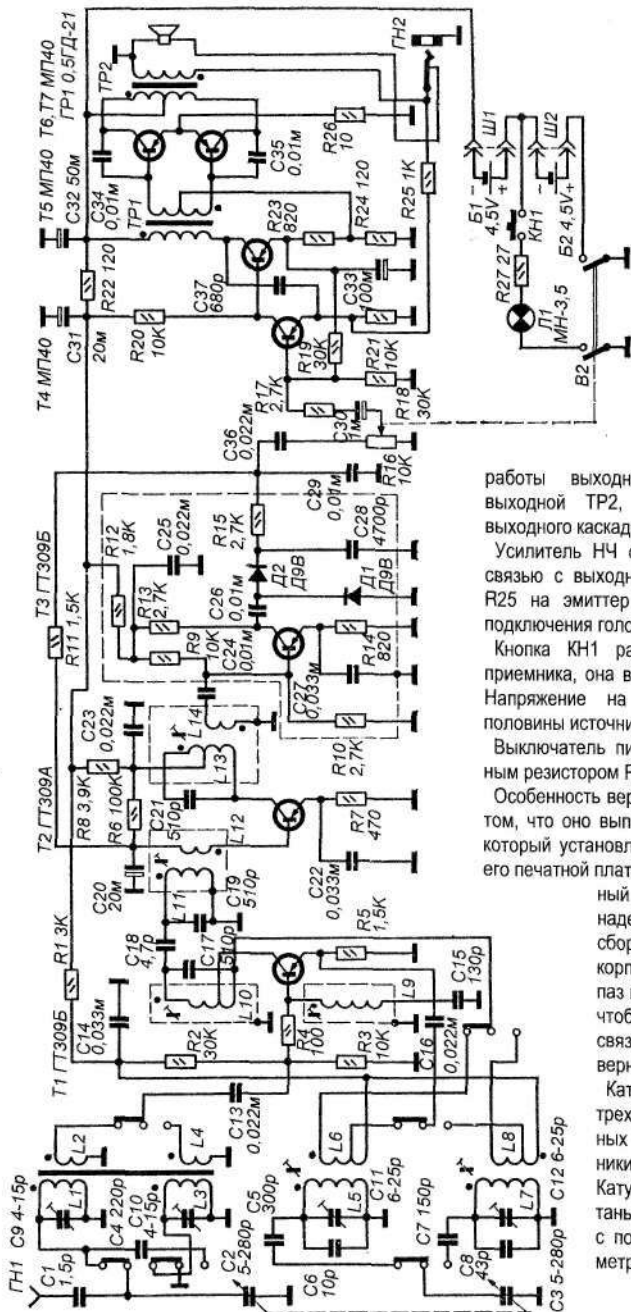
Т6,Т7 МП40
ГР1 0,5ГД-21
ГН2
ТР2
С34 0,01м
С35 0,01м
R26 10
Т5 МП40
С32 50м
ТР1
R23 820
R24 120
R25 1К
Ш1
Ш2
Б1 4,5V
КН1
Б2 4,5V
R22 120
С37 680р
С33 100м
R27 27
Л1 МН-3,5
Т4 МП40
С31 20м
R20 10К
R19 30К
R21 10К
В2
R17 2,7К
С30 1м
R18 30К
С36 0,022м
R16 10К
С29 0,01м
R15 2,7К
С28 4700р
Т3 ГТ309Б
R12 1,8К
С25 0,022м
Д2 Д9В
Д1 Д9В
R11 1,5К
R13 2,7К
С26 0,01м
R9 10К
С24 0,01м
R14 820
С27 0,033м
L14
С23 0,022м
L13
R10 2,7К
Т2 ГТ309А
R8 3,9К
R6 100К
С21 510р
L12
R7 470
С20 20м
L11
С19 510р
С22 0,033м
R1 3К
С18 4,7р
С17 510р
R5 1,5К
L10
С15 130р
Т1 ГТ309Б
С14 0,033м
R2 30К
R4 100
L9
R3 10К
С16 0,022м
С13 0,022м
L2
L4
L6
L8
ГН1
С9 4-15р
С4 220р
С10 4-15р
L1
L3
С2 5-280р
С5 300р
L5
С11 6-25р
С7 150р
L7
С12 6-25р
С1 1,5р
С6 10р
С8 43р
С3 5-280р

работы выходн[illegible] выходной ТР2, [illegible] выходного каскад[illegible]

Усилитель НЧ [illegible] связью с выходн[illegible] R25 на эмиттер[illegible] подключения голо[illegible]

Кнопка КН1 ра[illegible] приемника, она в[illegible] Напряжение на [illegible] половины источни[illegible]

Выключатель пи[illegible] ным резистором R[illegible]

Особенность вер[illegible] том, что оно вып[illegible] который установл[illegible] его печатной плат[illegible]

ный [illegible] наде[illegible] сбор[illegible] корп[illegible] паз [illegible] чтоб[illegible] связ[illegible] верн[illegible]

Кат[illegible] трех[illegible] ных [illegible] ники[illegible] Кату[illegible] тань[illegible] с по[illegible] метр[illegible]